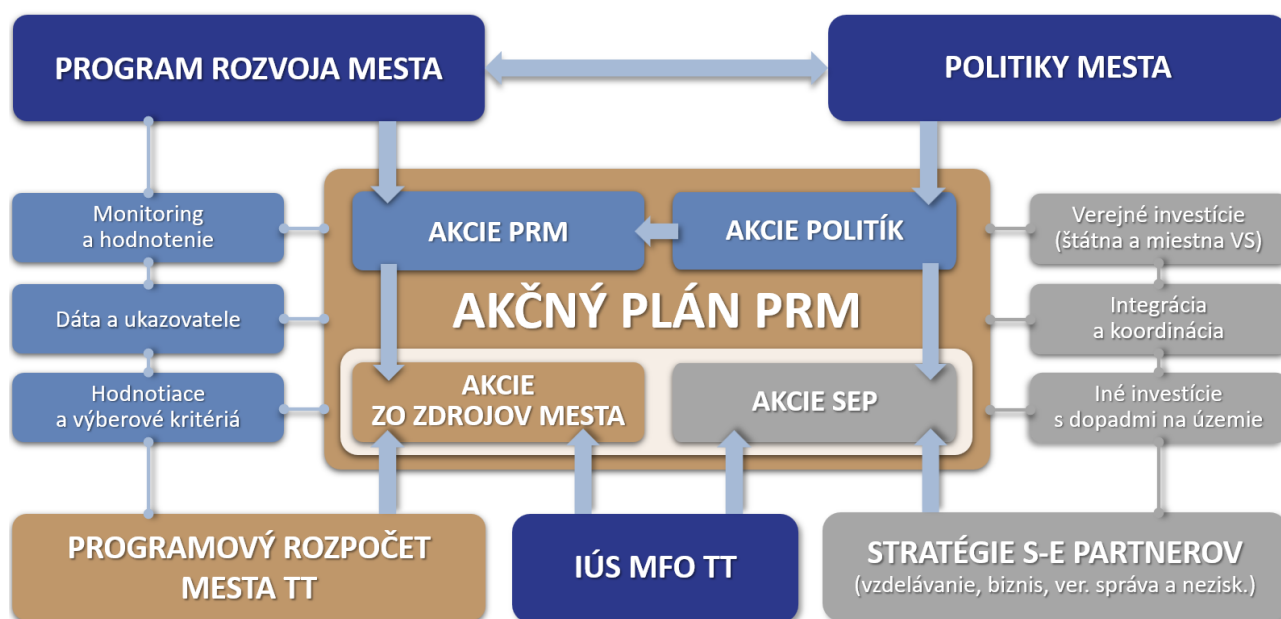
PROGRAM ROZVOJA MESTA

POLITIKY MESTA

Monitoring a hodnotenie

Dáta a ukazovatele

Hodnotiace a výberové kritériá

AKCIE PRM

AKCIE POLITÍK

AKČNÝ PLÁN PRM

AKCIE ZO ZDROJOV MESTA

AKCIE SEP

Verejné investície (štátna a miestna VS)

Integrácia a koordinácia

Iné investície s dopadmi na územie

PROGRAMOVÝ ROZPOČET MESTA TT

IÚS MFO TT

STRATÉGIE S-E PARTNEROV (vzdelávanie, biznis, ver. správa a nezisk.)